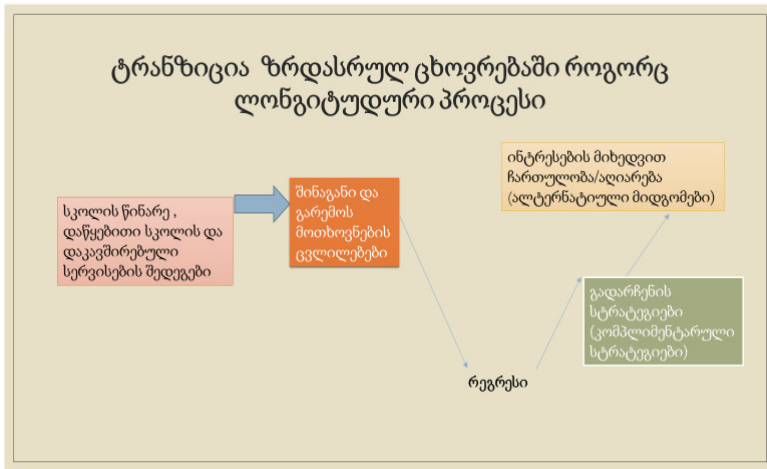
ტრანზიცია ზრდასრულ ცხოვრებაში როგორც ლონგიტუდური პროცესი

სკოლის წინარე , დაწყებითი სკოლის და დაკავშირებული სერვისების შედეგები

შინაგანი და გარემოს მოთხოვნების ცვლილებები

რეგრესი

გადარჩენის სტრატეგიები (კომპლიმენტარული სტრატეგიები)

ინტრესების მიხედვით ჩართულობა/აღიარება (ალტერნატიული მიდგომები)